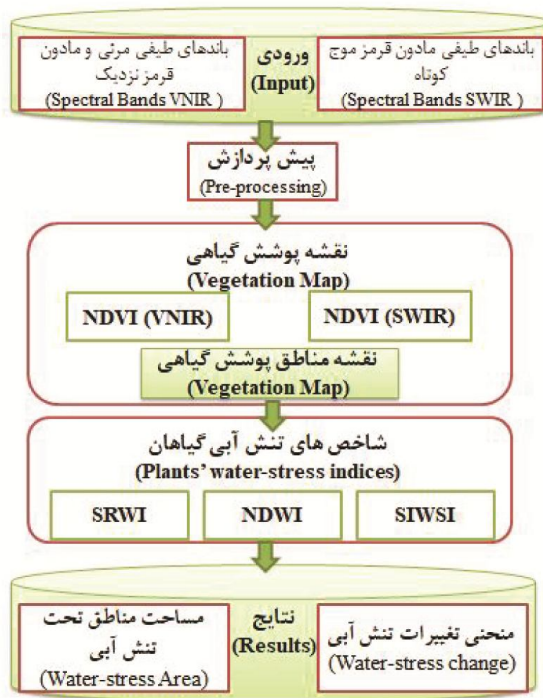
ورودی
(Input)

باندهای طیفی مادون قرمز موج کوتاه
(Spectral Bands SWIR )

باندهای طیفی مرئی و مادون قرمز نزدیک
(Spectral Bands VNIR )

پیش پردازش
(Pre-processing)

نقشه پوشش گیاهی
(Vegetation Map)

NDVI (SWIR)

NDVI (VNIR)

نقشه مناطق پوشش گیاهی
(Vegetation Map)

شاخص های تنش آبی گیاهان
(Plants' water-stress indices)

SIWSI

NDWI

SRWI

نتایج
(Results)

منحنی تغییرات تنش آبی
(Water-stress change)

مساحت مناطق تحت تنش آبی
(Water-stress Area)